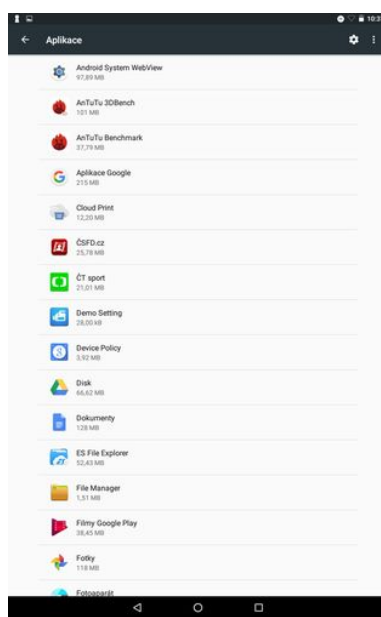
10:3

Aplikace

Android System WebView
97,89 MB

AnTuTu 3DBench
101 MB

AnTuTu Benchmark
37,79 MB

Aplikace Google
215 MB

Cloud Print
12,20 MB

ČSFD.cz
25,78 MB

ČT sport
21,01 MB

Demo Setting
28,00 kB

Device Policy
3,92 MB

Disk
66,62 MB

Dokumenty
128 MB

ES File Explorer
52,43 MB

File Manager
1,51 MB

Filmy Google Play
38,45 MB

Fotky
118 MB

Fotoaparát